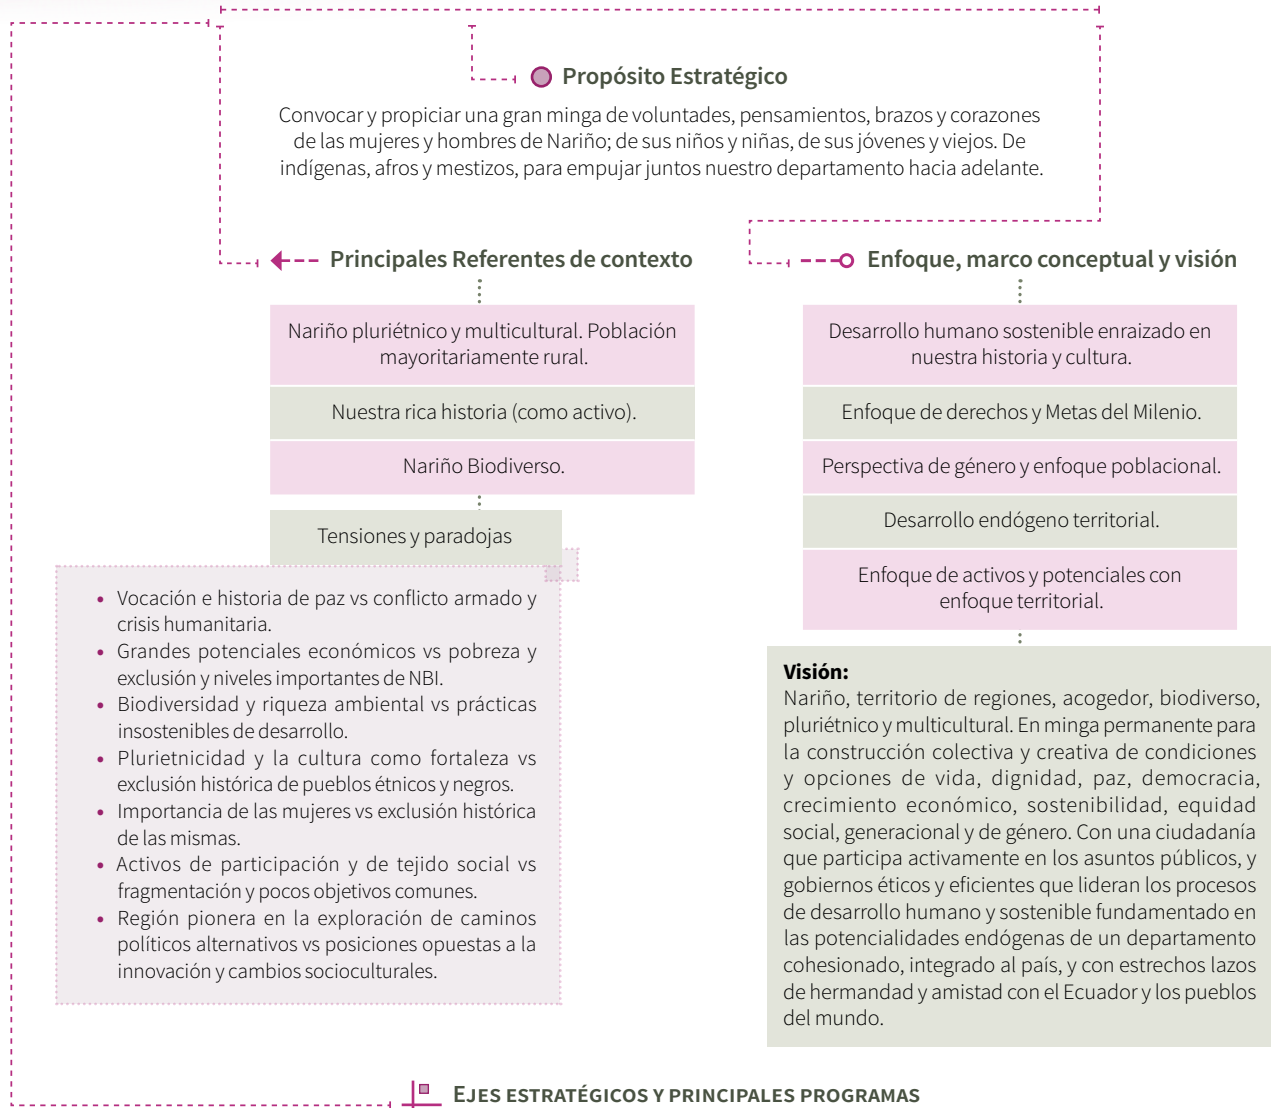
Propósito Estratégico

Convocar y propiciar una gran minga de voluntades, pensamientos, brazos y corazones de las mujeres y hombres de Nariño; de sus niños y niñas, de sus jóvenes y viejos. De indígenas, afros y mestizos, para empujar juntos nuestro departamento hacia adelante.

Principales Referentes de contexto

Nariño pluriétnico y multicultural. Población mayoritariamente rural.

Nuestra rica historia (como activo).

Nariño Biodiverso.

Tensiones y paradojas

- Vocación e historia de paz vs conflicto armado y crisis humanitaria.
- Grandes potenciales económicos vs pobreza y exclusión y niveles importantes de NBI.
- Biodiversidad y riqueza ambiental vs prácticas insostenibles de desarrollo.
- Plurietnicidad y la cultura como fortaleza vs exclusión histórica de pueblos étnicos y negros.
- Importancia de las mujeres vs exclusión histórica de las mismas.
- Activos de participación y de tejido social vs fragmentación y pocos objetivos comunes.
- Región pionera en la exploración de caminos políticos alternativos vs posiciones opuestas a la innovación y cambios socioculturales.

Enfoque, marco conceptual y visión

Desarrollo humano sostenible enraizado en nuestra historia y cultura.

Enfoque de derechos y Metas del Milenio.

Perspectiva de género y enfoque poblacional.

Desarrollo endógeno territorial.

Enfoque de activos y potenciales con enfoque territorial.

Visión:
Nariño, territorio de regiones, acogedor, biodiverso, pluriétnico y multicultural. En minga permanente para la construcción colectiva y creativa de condiciones y opciones de vida, dignidad, paz, democracia, crecimiento económico, sostenibilidad, equidad social, generacional y de género. Con una ciudadanía que participa activamente en los asuntos públicos, y gobiernos éticos y eficientes que lideran los procesos de desarrollo humano y sostenible fundamentado en las potencialidades endógenas de un departamento cohesionado, integrado al país, y con estrechos lazos de hermandad y amistad con el Ecuador y los pueblos del mundo.

EJES ESTRATÉGICOS Y PRINCIPALES PROGRAMAS